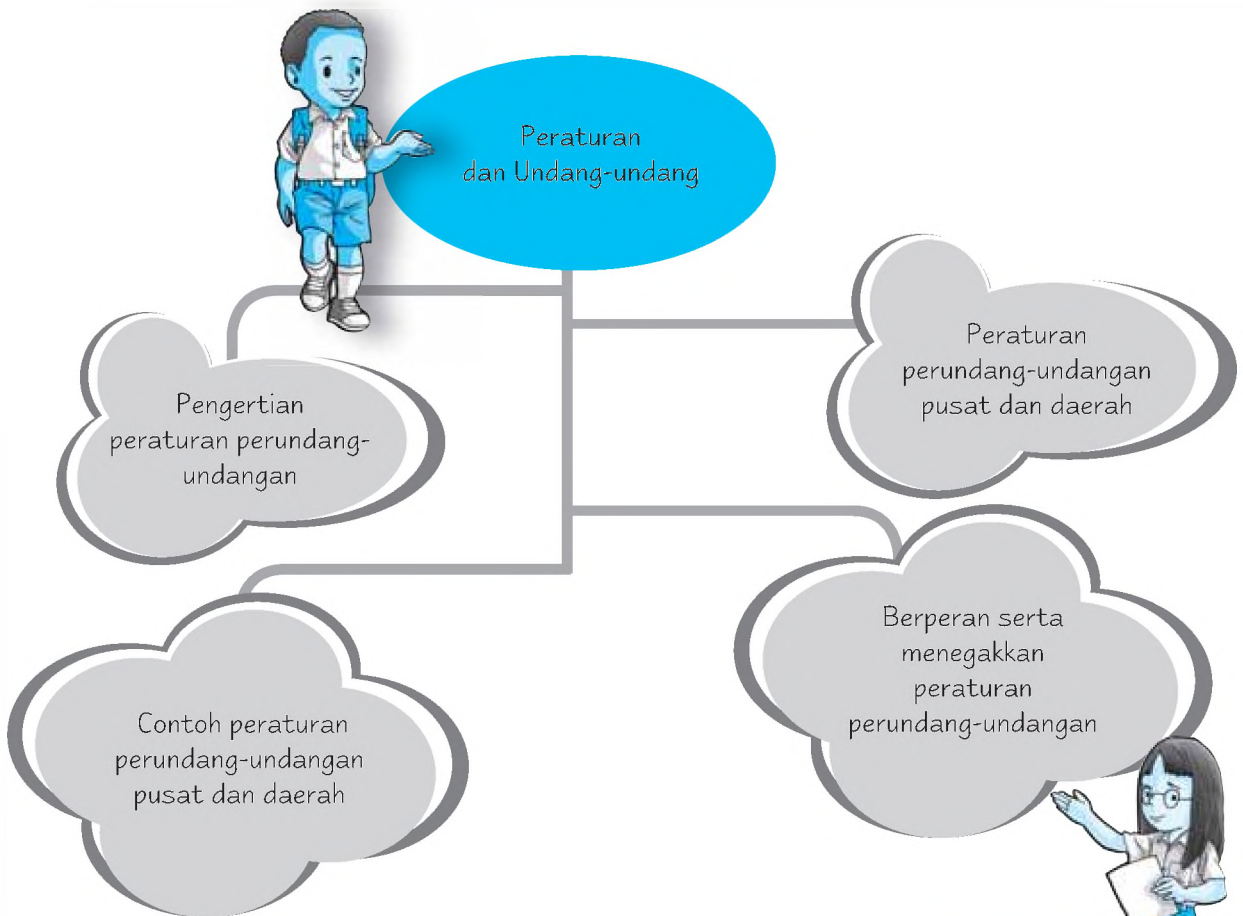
Peraturan dan Undang-undang

Pengertian peraturan perundang-undangan

Peraturan perundang-undangan pusat dan daerah

Contoh peraturan perundang-undangan pusat dan daerah

Berperan serta menegakkan peraturan perundang-undangan